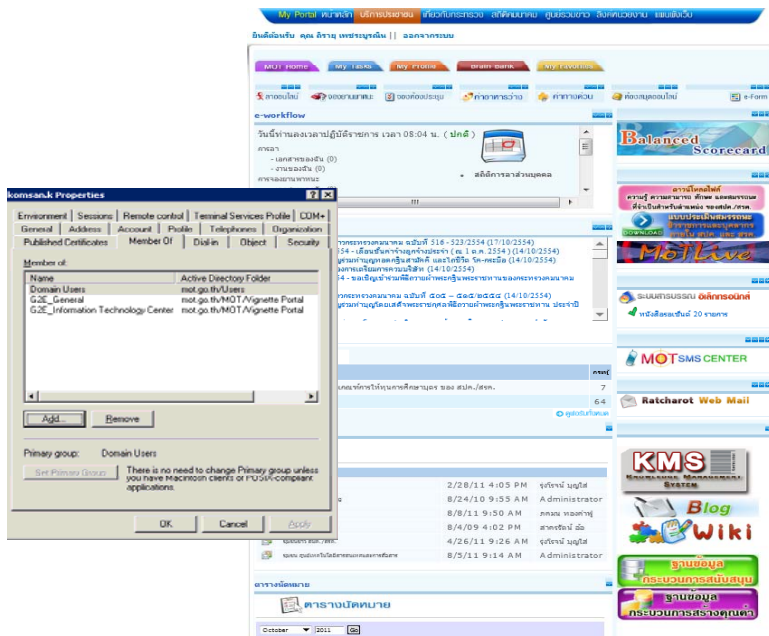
My Portal หน้าหลัก บริการประชาชน เกี่ยวกับกระทรวง สถิติคมนาคม ศูนย์รวมข่าว ลิงค์หน่วยงาน แผนผังเว็บ

ยินดีต้อนรับ คุณ ธีราช เพชรบูรณ์ || ออกจากระบบ

MOT Home | My Tasks | My Profile | Brain Bank | My Favorites

ลาออนไลน์ | จองยานพาหนะ | จองห้องประชุม | คำอาหารว่าง | คำหาดด่วน | ห้องสมุดออนไลน์ | e-Form

e-workflow

วันนี้ท่านลงเวลาปฏิบัติราชการ เวลา 08:04 น. ( ปกติ )

ภาระ
- เอกสารของฉัน (0)
- งานของฉัน (0)
การลงนามหนังสือ

สถิติการลาส่วนบุคคล

komsan.k Properties

Environment | Sessions | Remote control | Terminal Services Profile | COM+
General | Address | Account | Profile | Telephones | Organization
Published Certificates | Member Of | Dial-in | Object | Security

Member of:

| Name | Active Directory Folder |
|---|---|
| Domain Users | mot.go.th/Users |
| G2E_General | mot.go.th/MOT/Vignette Portal |
| G2E_Information Technology Center | mot.go.th/MOT/Vignette Portal |

Add... | Remove

Primary group: Domain Users

Set Primary Group | There is no need to change Primary group unless you have Macintosh clients or POSIX-compliant applications.

OK | Cancel | Apply

กระทรวงคมนาคม ฉบับที่ 516 - 523/2554 (17/10/2554)
554 - เลื่อนขั้นค่าจ้างลูกจ้างประจำ ( ณ 1 ต.ค. 2554) (14/10/2554)
ร่วมทำบุญทอดกฐินสามัคคี และไถ่ชีวิต โค-กระบือ (14/10/2554)
งการเตรียมการควบคุมโรค (14/10/2554)
4 - ขอเชิญข้าราชการเข้ารับพระราชทานของกระทรวงคมนาคม
กระทรวงคมนาคม ฉบับที่ ๕๐๘ - ๕๑๒/๒๕๕๔ (14/10/2554)
ร่วมทำบุญทอดผ้าพระกฐินพระราชทาน ประจำปี

กรณี
ณฑ์การให้ทุนการศึกษาบุตร ของ สปค./สรค. 7
64
ดูสถิติทั้งหมด

| | 2/28/11 4:05 PM | รุ่งโรจน์ บุญใส |
|---|---|---|
| | 8/24/10 9:55 AM | Administrator |
| | 8/8/11 9:50 AM | ภคพน ทองคำรุ่ |
| | 8/4/09 4:02 PM | สาครรัตน์ อ่อ |
| | 4/26/11 9:26 AM | รุ่งโรจน์ บุญใส |
| | 8/5/11 9:14 AM | Administrator |

ตารางนัดหมาย

ตารางนัดหมาย

October 2011 Go

Balanced Scorecard

ดาวน์โหลดไฟล์ ความรู้ ความสามารถ ทักษะ และสมรรถนะที่จำเป็นสำหรับตำแหน่ง ของสปค./สรค.

DOWNLOAD แบบประเมินสมรรถนะ

MotLive

ระบบสารบรรณ อิเล็กทรอนิกส์

หนังสือรอเซ็นต์ 20 รายการ

MOT SMS CENTER

Ratcharot Web Mail

KMS KNOWLEDGE MANAGEMENT SYSTEM

Blog

Wiki

ฐานข้อมูล กระบวนการสนับสนุน

ฐานข้อมูล กระบวนการสร้างคุณค่า